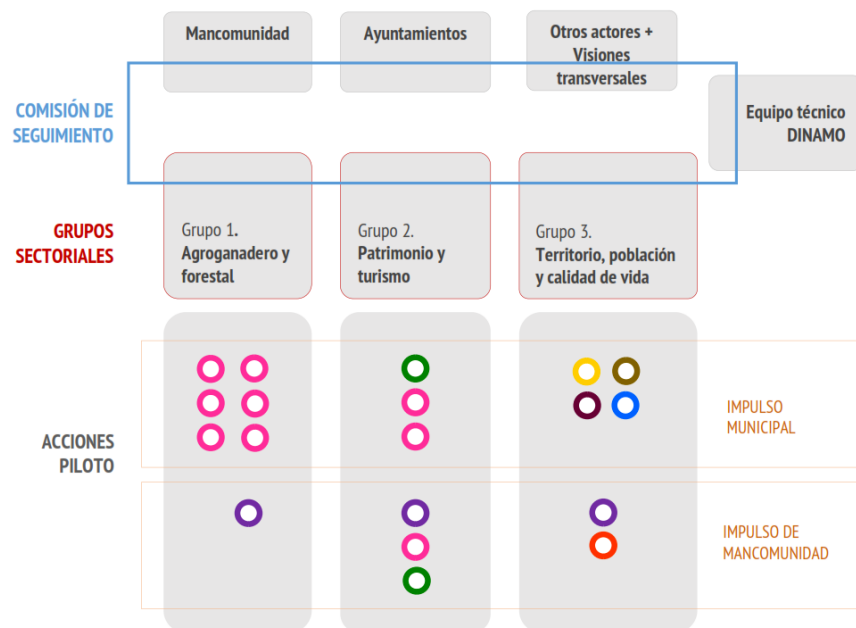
Mancomunidad

Ayuntamientos

Otros actores + Visiones transversales

COMISIÓN DE SEGUIMIENTO

Equipo técnico DINAMO

GRUPOS SECTORIALES

Grupo 1. Agroganadero y forestal

Grupo 2. Patrimonio y turismo

Grupo 3. Territorio, población y calidad de vida

ACCIONES PILOTO

IMPULSO MUNICIPAL

IMPULSO DE MANCOMUNIDAD